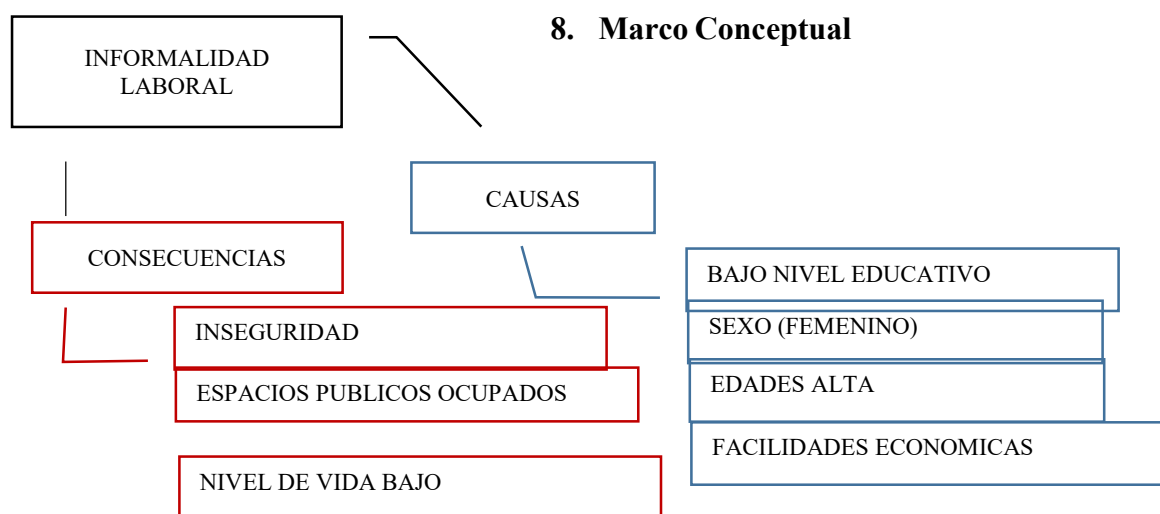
8. Marco Conceptual

INFORMALIDAD LABORAL

CAUSAS

CONSECUENCIAS

BAJO NIVEL EDUCATIVO

INSEGURIDAD

SEXO (FEMENINO)

ESPACIOS PUBLICOS OCUPADOS

EDADES ALTA

FACILIDADES ECONOMICAS

NIVEL DE VIDA BAJO